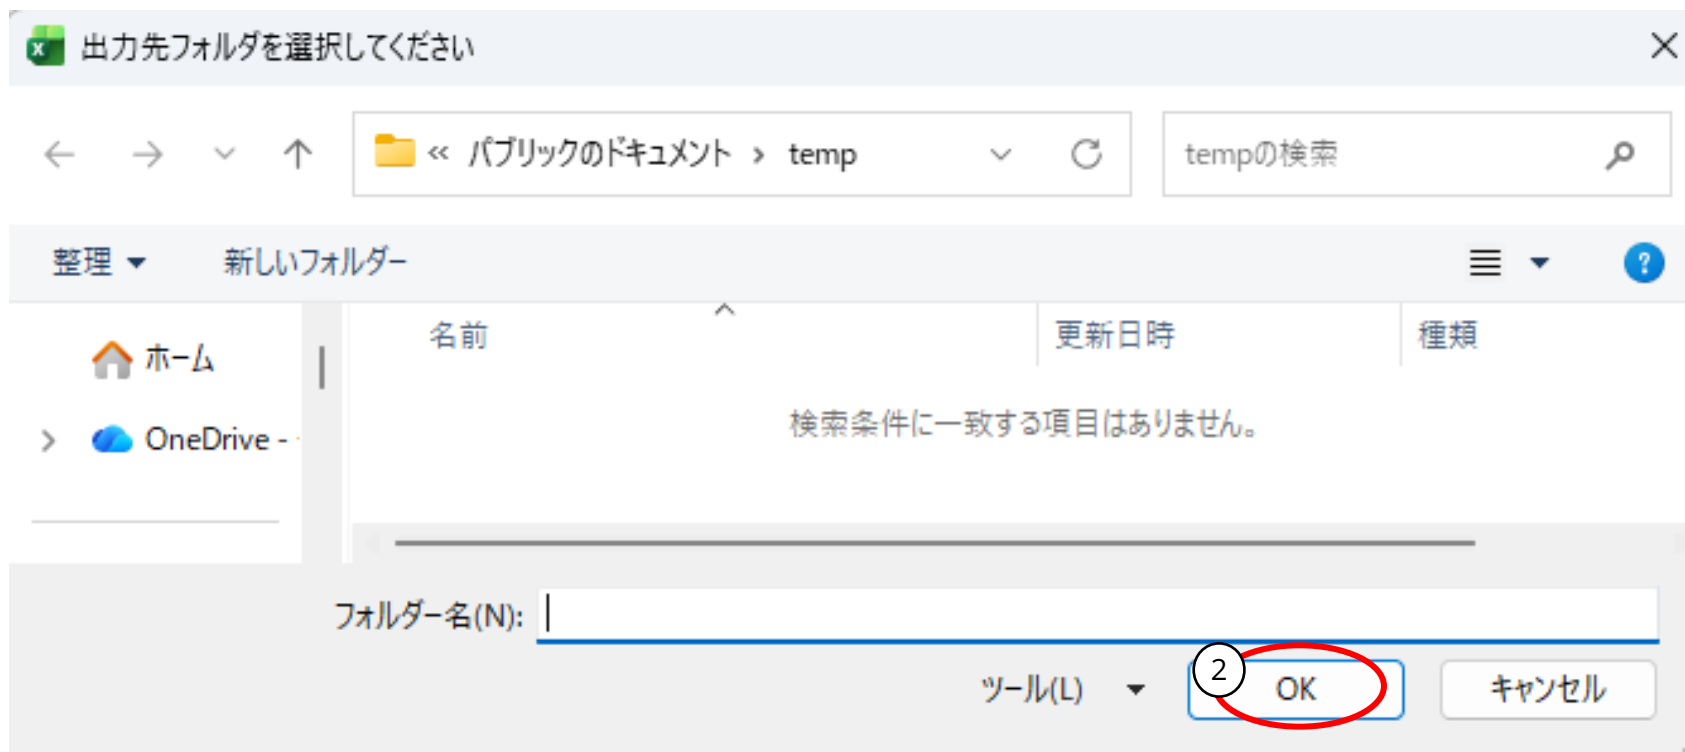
出力先フォルダを選択してください

« パブリックのドキュメント › temp

tempの検索

整理 ▾ 新しいフォルダー

ホーム

OneDrive -

名前

更新日時

種類

検索条件に一致する項目はありません。

フォルダー名(N):

ツール(L) ▾

2

OK

キャンセル